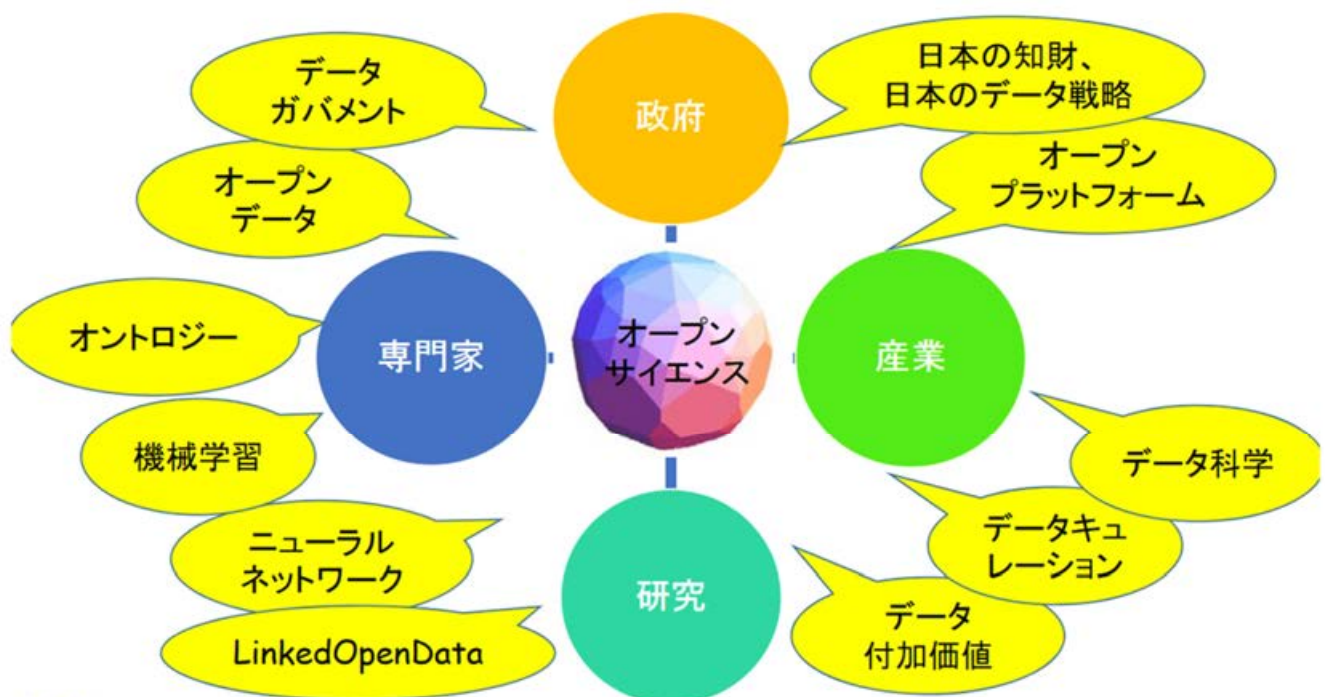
データ
ガバメント

政府

日本の知財、
日本のデータ戦略

オープン
データ

オープン
プラットフォーム

オントロジー

専門家

オープン
サイエンス

産業

機械学習

データ科学

データキュ
レーション

ニューラル
ネットワーク

研究

データ
付加価値

LinkedOpenData